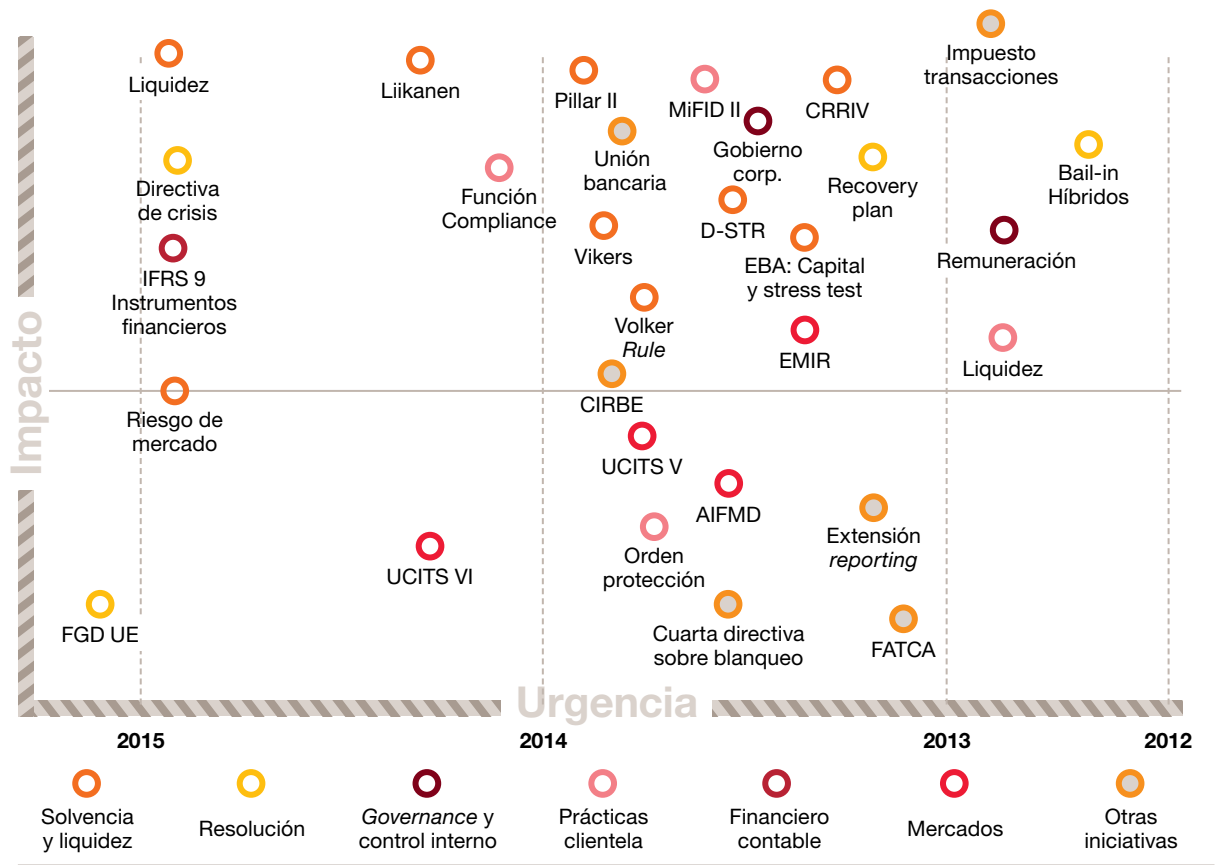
Impuesto transacciones

Liquidez

Liikanen

Pillar II

MiFID II

CRRIV

Bail-in Híbridos

Gobierno corp.

Unión bancaria

Directiva de crisis

Función Compliance

Recovery plan

D-STR

Vikers

IFRS 9 Instrumentos financieros

EBA: Capital y stress test

Remuneración

Volker *Rule*

EMIR

Liquidez

Impacto

CIRBE

Riesgo de mercado

UCITS V

AIFMD

Extensión *reporting*

Orden protección

UCITS VI

FGD UE

Cuarta directiva sobre blanqueo

FATCA

Urgencia

2015

2014

2013

2012

Solvencia y liquidez

Resolución

*Governance* y control interno

Prácticas clientela

Financiero contable

Mercados

Otras iniciativas